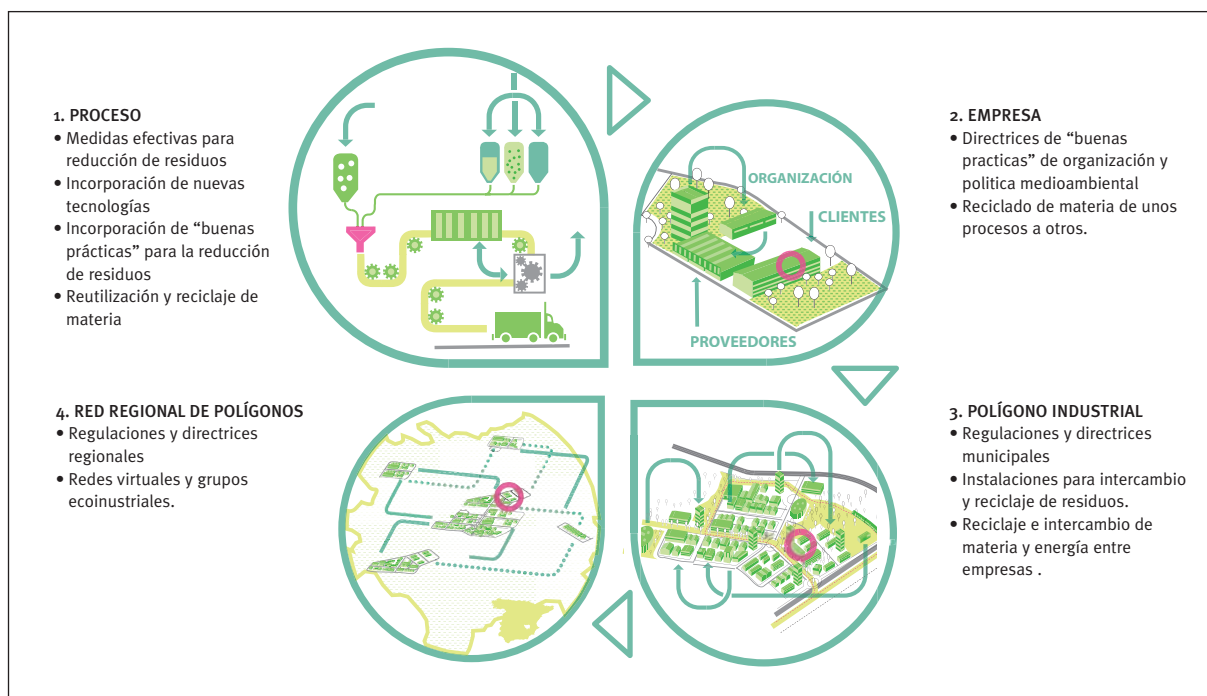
1. PROCESO
• Medidas efectivas para reducción de residuos
• Incorporación de nuevas tecnologías
• Incorporación de “buenas prácticas” para la reducción de residuos
• Reutilización y reciclaje de materia

ORGANIZACIÓN
CLIENTES
PROVEEDORES

2. EMPRESA
• Directrices de “buenas practicas” de organización y politica medioambiental
• Reciclado de materia de unos procesos a otros.

4. RED REGIONAL DE POLÍGONOS
• Regulaciones y directrices regionales
• Redes virtuales y grupos ecoinustriales.

3. POLÍGONO INDUSTRIAL
• Regulaciones y directrices municipales
• Instalaciones para intercambio y reciclaje de residuos.
• Reciclaje e intercambio de materia y energía entre empresas .